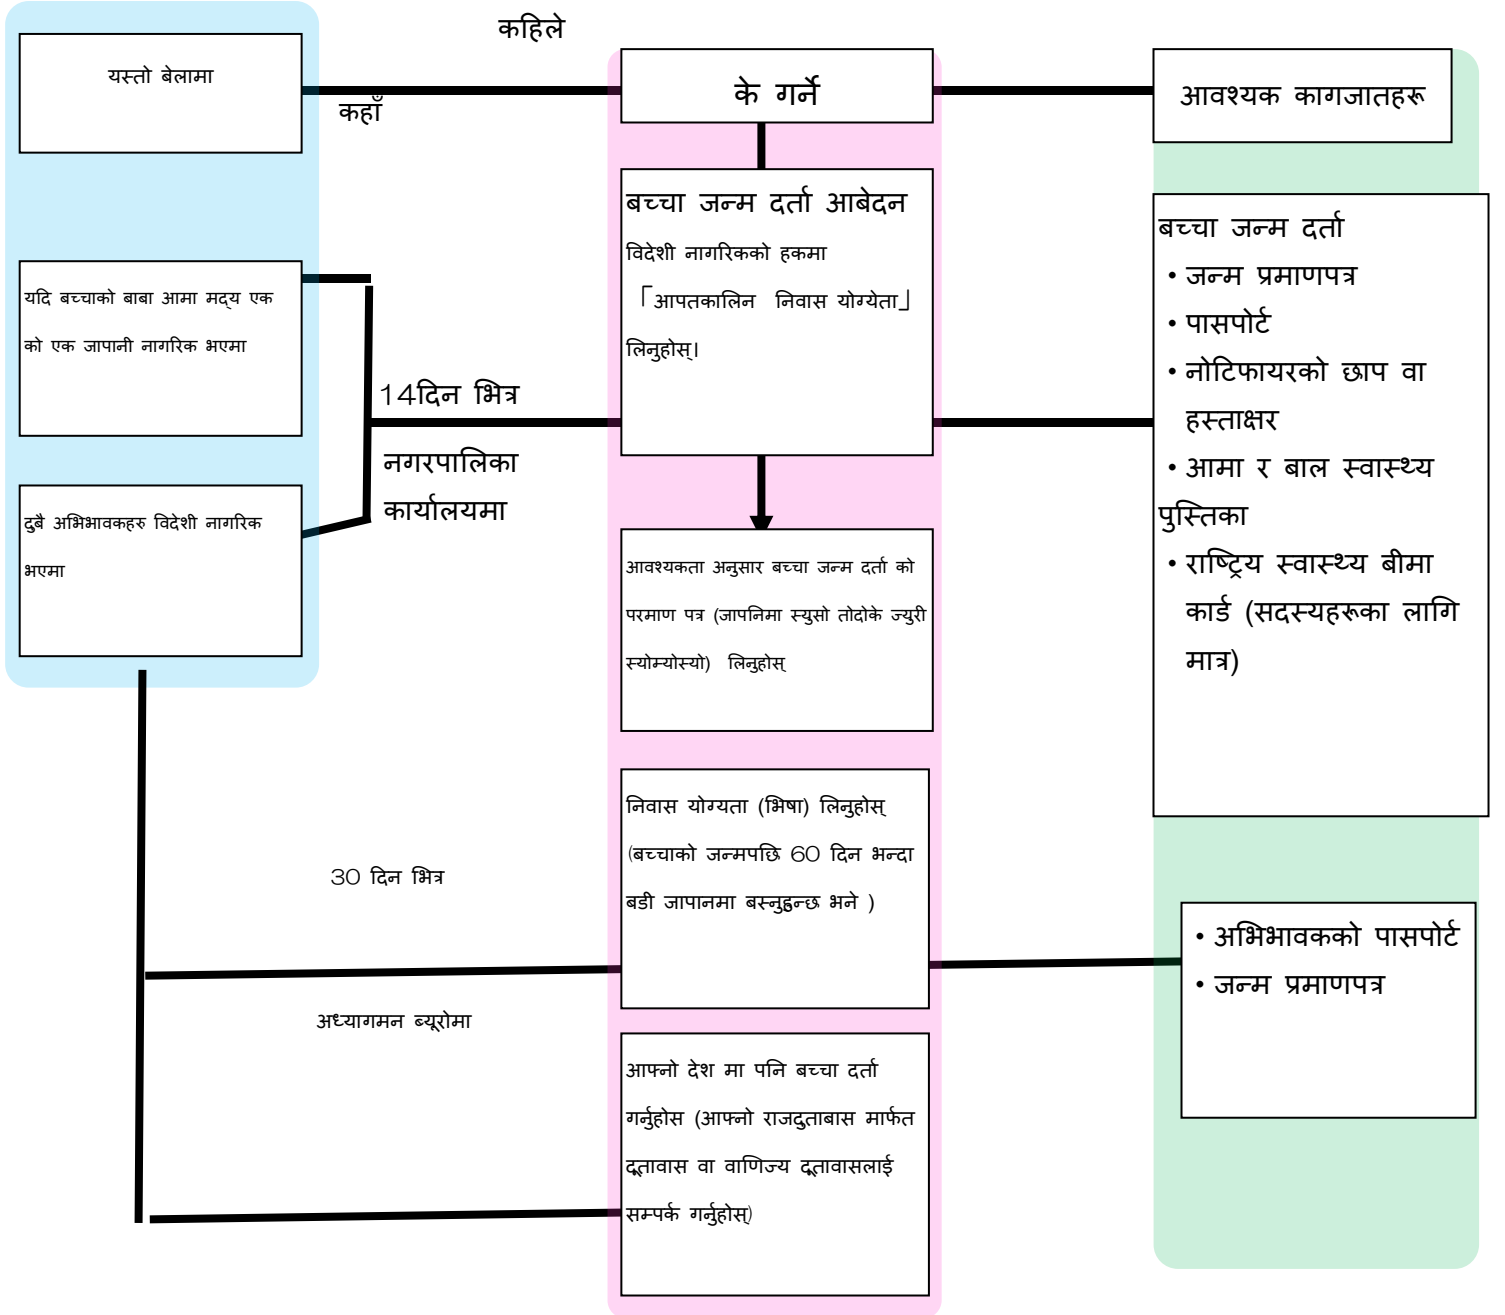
कहिले

यस्तो बेलामा

कहाँ

के गर्ने

आवश्यक कागजातहरू

बच्चा जन्म दर्ता आबेदन

विदेशी नागरिकको हकमा 「आपतकालिन निवास योग्येता」 लिनुहोस्।

बच्चा जन्म दर्ता
• जन्म प्रमाणपत्र
• पासपोर्ट
• नोटिफायरको छाप वा हस्ताक्षर
• आमा र बाल स्वास्थ्य पुस्तिका
• राष्ट्रिय स्वास्थ्य बीमा कार्ड (सदस्यहरूका लागि मात्र)

यदि बच्चाको बाबा आमा मद्य एक को एक जापानी नागरिक भएमा

14दिन भित्र

नगरपालिका कार्यालयमा

दुबै अभिभावकहरु विदेशी नागरिक भएमा

आवश्यकता अनुसार बच्चा जन्म दर्ता को परमाण पत्र (जापनिमा स्युसो तोदोके ज्युरी स्योम्योस्यो) लिनुहोस्

निवास योग्यता (भिषा) लिनुहोस् (बच्चाको जन्मपछि 60 दिन भन्दा बडी जापानमा बस्नुहुन्छ भने )

30 दिन भित्र

अध्यागमन ब्यूरोमा

• अभिभावकको पासपोर्ट
• जन्म प्रमाणपत्र

आफ्नो देश मा पनि बच्चा दर्ता गर्नुहोस (आफ्नो राजदुताबास मार्फत दुतावास वा वाणिज्य दुतावासलाई सम्पर्क गर्नुहोस)